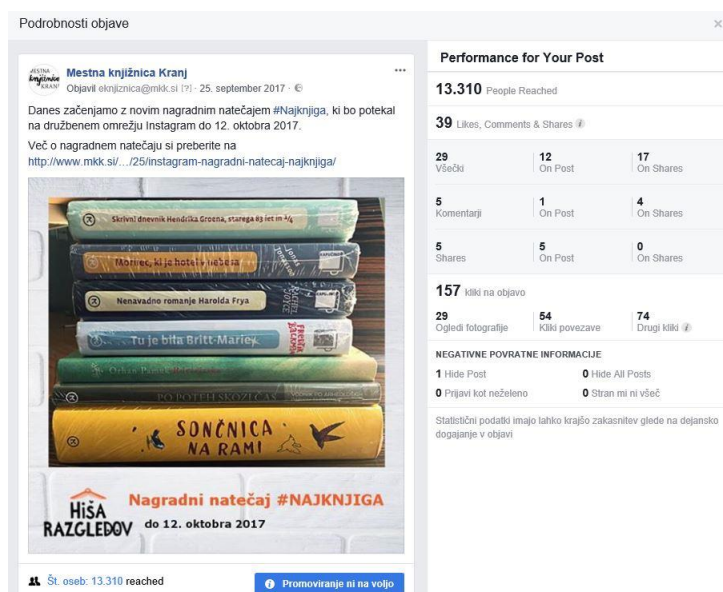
Podrobnosti objave

×

MESTNA knjižnica KRANJ

Mestna knjižnica Kranj

Objavil eknjiznica@mkk.si [?] · 25. september 2017 ·

...

Danes začenjamo z novim nagradnim natečajem #Najknjiga, ki bo potekal na družbenem omrežju Instagram do 12. oktobra 2017.

Več o nagradnem natečaju si preberite na http://www.mkk.si/…/25/instagram-nagradni-natecaj-najknjiga/

Skrivni dnevnik Hendrika Groena, starega 83 let in 1/4

Morilec, ki je hotel v nebesa

Nenavadno romanje Harolda Frya

Tu je bila Britt-Marie

Po potepeškosti čas

SONČNICA NA RAMI

HIŠA RAZGLEDOV

Nagradni natečaj #NAJKNJIGA

do 12. oktobra 2017

Št. oseb: 13.310 reached

Promoviranje ni na voljo

Performance for Your Post

13.310 People Reached

39 Likes, Comments & Shares

| 29 Všečki | 12 On Post | 17 On Shares |
|---|---|---|
| 5 Komentarji | 1 On Post | 4 On Shares |
| 5 Shares | 5 On Post | 0 On Shares |

157 kliki na objavo

| 29 Ogledi fotografije | 54 Kliki povezave | 74 Drugi kliki |
|---|---|---|

NEGATIVNE POVRATNE INFORMACIJE

1 Hide Post
0 Hide All Posts
0 Prijavi kot neželeno
0 Stran mi ni všeč

Statistični podatki imajo lahko krajšo zakasnitev glede na dejansko dogajanje v objavi